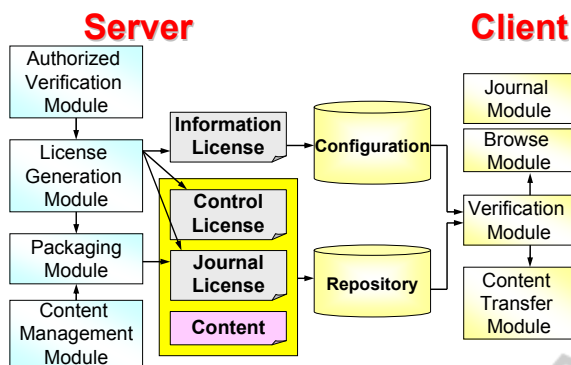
Server

Client

Authorized Verification Module

License Generation Module

Packaging Module

Content Management Module

Information License

Control License

Journal License

Content

Configuration

Repository

Journal Module

Browse Module

Verification Module

Content Transfer Module